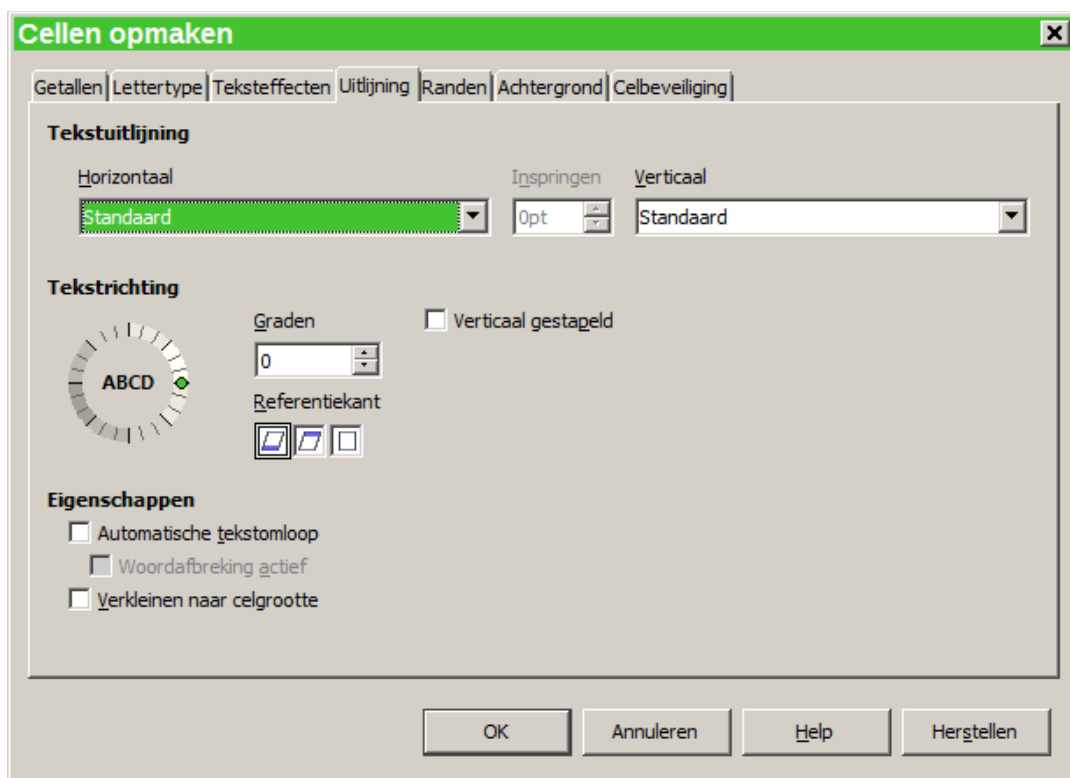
Cellen opmaken

Getallen | Lettertype | Teksteffecten | Uitlijning | Randen | Achtergrond | Celbeveiliging

Tekstuitlijning

Horizontaal
Standaard

Inspringen
0pt

Verticaal
Standaard

Tekstrichting

ABCD

Graden
0

Referentiekant

Verticaal gestapeld

Eigenschappen

Automatische tekstomloop

Woordafbreking actief

Verkleinen naar celgrootte

OK
Annuleren
Help
Herstellen